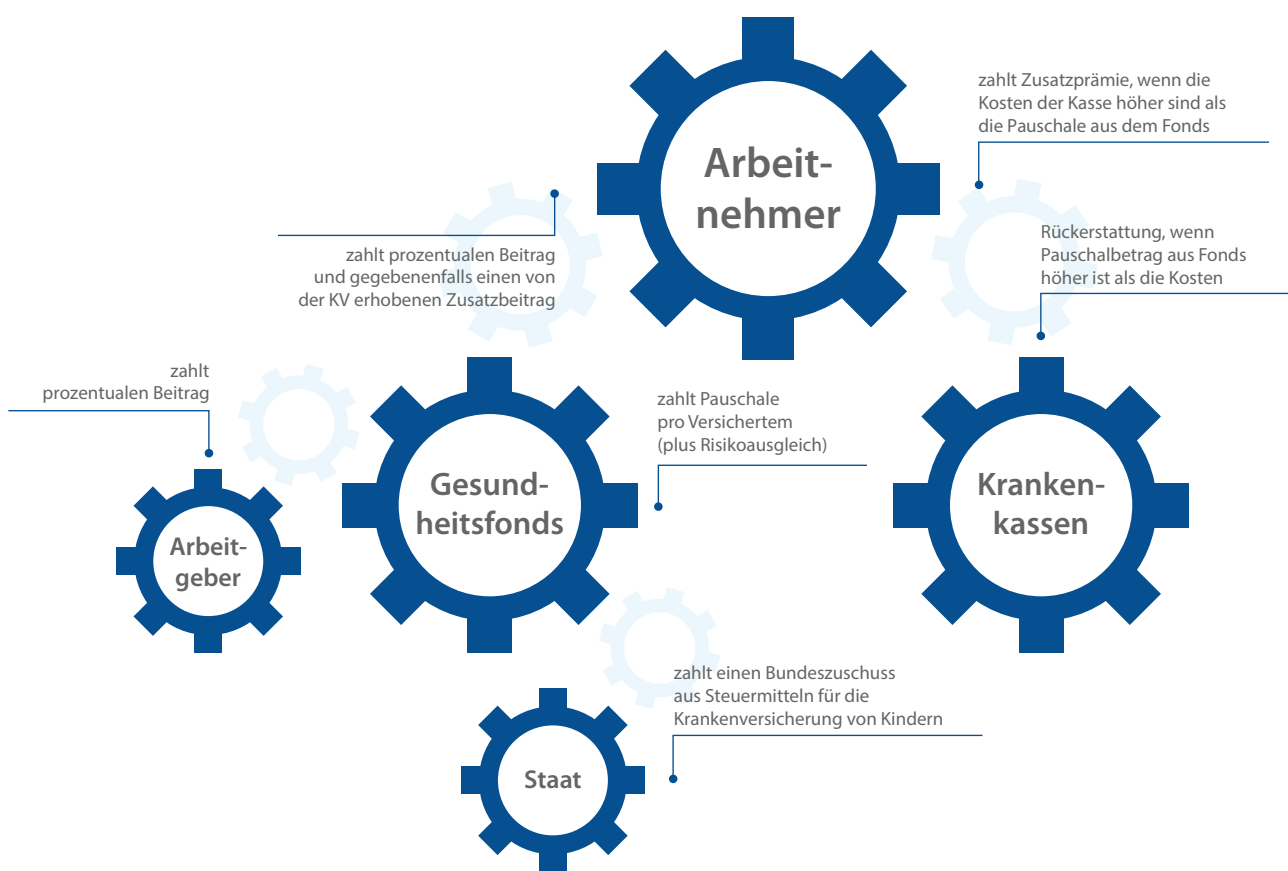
Arbeitnehmer

zahlt Zusatzprämie, wenn die Kosten der Kasse höher sind als die Pauschale aus dem Fonds

zahlt prozentualen Beitrag und gegebenenfalls einen von der KV erhobenen Zusatzbeitrag

Rückerstattung, wenn Pauschalbetrag aus Fonds höher ist als die Kosten

zahlt prozentualen Beitrag

zahlt Pauschale pro Versichertem (plus Risikoausgleich)

Arbeitgeber

Gesundheitsfonds

Krankenkassen

zahlt einen Bundeszuschuss aus Steuermitteln für die Krankenversicherung von Kindern

Staat